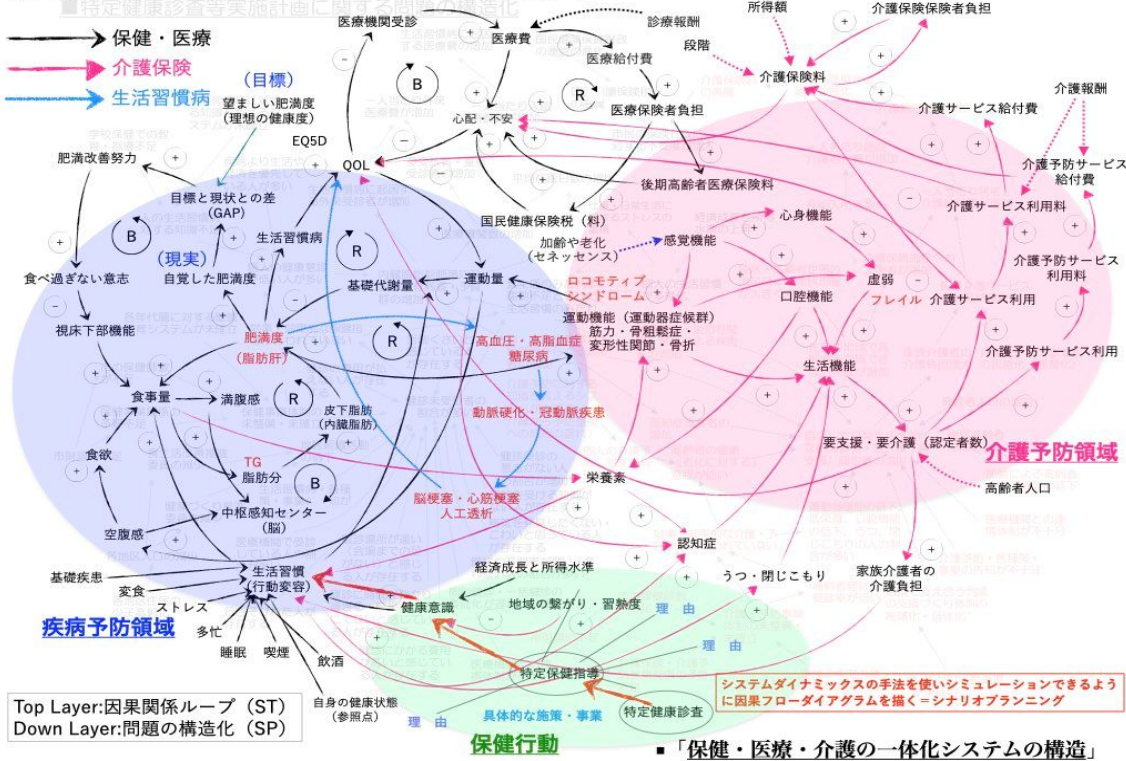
■特定健康診査等実施計画に関する問題の構造化

保健・医療
介護保険
生活習慣病

(目標)
望ましい肥満度
(理想の健康度)

医療機関受診
医療費
診療報酬
医療給付費
医療保険者負担
心配・不安
B
R
所得額
段階
介護保険保険者負担
介護保険料
介護報酬
介護サービス給付費
介護予防サービス給付費
介護サービス利用料
介護予防サービス利用料
介護サービス利用
介護予防サービス利用

EQ5D
QOL
肥満改善努力
目標と現状との差(GAP)
B
(現実)
自覚した肥満度
生活習慣病
R
基礎代謝量
運動量
後期高齢者医療保険料
国民健康保険税(料)
加齢や老化(セネッセンス)
感覚機能
心身機能
ロコモティブシンドローム
運動機能(運動器症候群)
筋力・骨粗鬆症・変形性関節・骨折
口腔機能
虚弱
フレイル
生活機能

食べ過ぎない意志
視床下部機能
肥満度
(脂肪肝)
R
高血圧・高脂血症
糖尿病
食事量
満腹感
R
皮下脂肪
(内臓脂肪)
動脈硬化・冠動脈疾患
食欲
TG
脂肪分
B
中枢感知センター
(脳)
空腹感
脳梗塞・心筋梗塞
人工透析
栄養素
要支援・要介護(認定者数)
介護予防領域
高齢者人口
認知症

基礎疾患
変食
ストレス
多忙
睡眠
喫煙
飲酒
生活習慣
(行動変容)
経済成長と所得水準
健康意識
地域の繋がり・習熟度
理由
うつ・閉じこもり
家族介護者の介護負担
疾病予防領域
自身の健康状態
(参照点)
特定保健指導
理由
理由
具体的な施策・事業
特定健康診査
保健行動

システムダイナミックスの手法を使いシミュレーションできるように因果フローダイアグラムを描く=シナリオプランニング

Top Layer:因果関係ループ(ST)
Down Layer:問題の構造化(SP)

■「保健・医療・介護の一体化システムの構造」